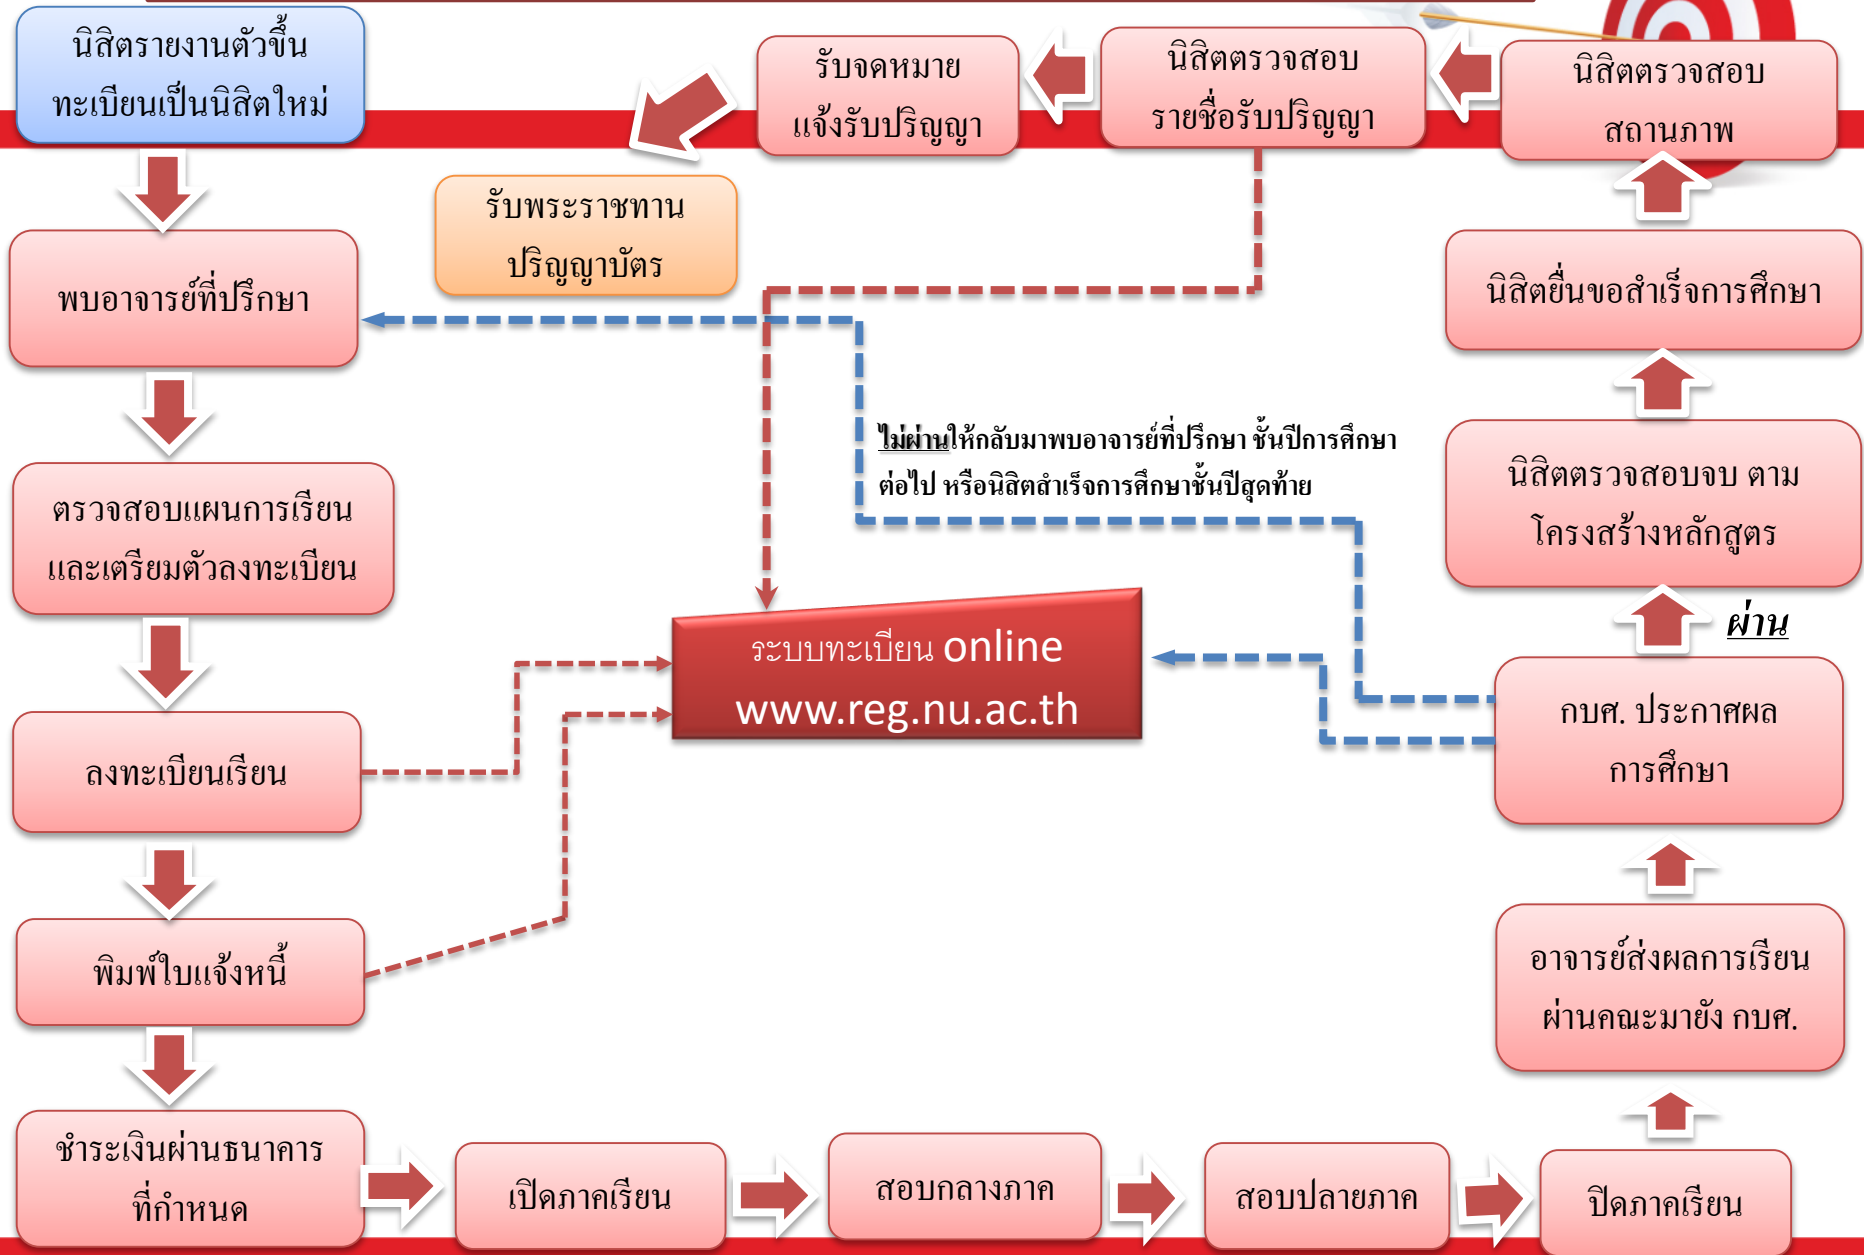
นิสิตรายงานตัวขึ้นทะเบียนเป็นนิสิตใหม่

รับจดหมายแจ้งรับปริญญา

นิสิตตรวจสอบรายชื่อรับปริญญา

นิสิตตรวจสอบสถานภาพ

รับพระราชทานปริญญาบัตร

พบอาจารย์ที่ปรึกษา

นิสิตยื่นขอสำเร็จการศึกษา

ไม่ผ่านให้กลับมาพบอาจารย์ที่ปรึกษา ชั้นปีการศึกษาต่อไป หรือนิสิตสำเร็จการศึกษาชั้นปีสุดท้าย

ตรวจสอบแผนการเรียนและเตรียมตัวลงทะเบียน

นิสิตตรวจสอบจบ ตามโครงสร้างหลักสูตร

ผ่าน

ระบบทะเบียน online
www.reg.nu.ac.th

ลงทะเบียนเรียน

กบศ. ประกาศผลการศึกษา

พิมพ์ใบแจ้งหนี้

อาจารย์ส่งผลการเรียนผ่านคณะมายัง กบศ.

ชำระเงินผ่านธนาคารที่กำหนด

เปิดภาคเรียน

สอบกลางภาค

สอบปลายภาค

ปิดภาคเรียน